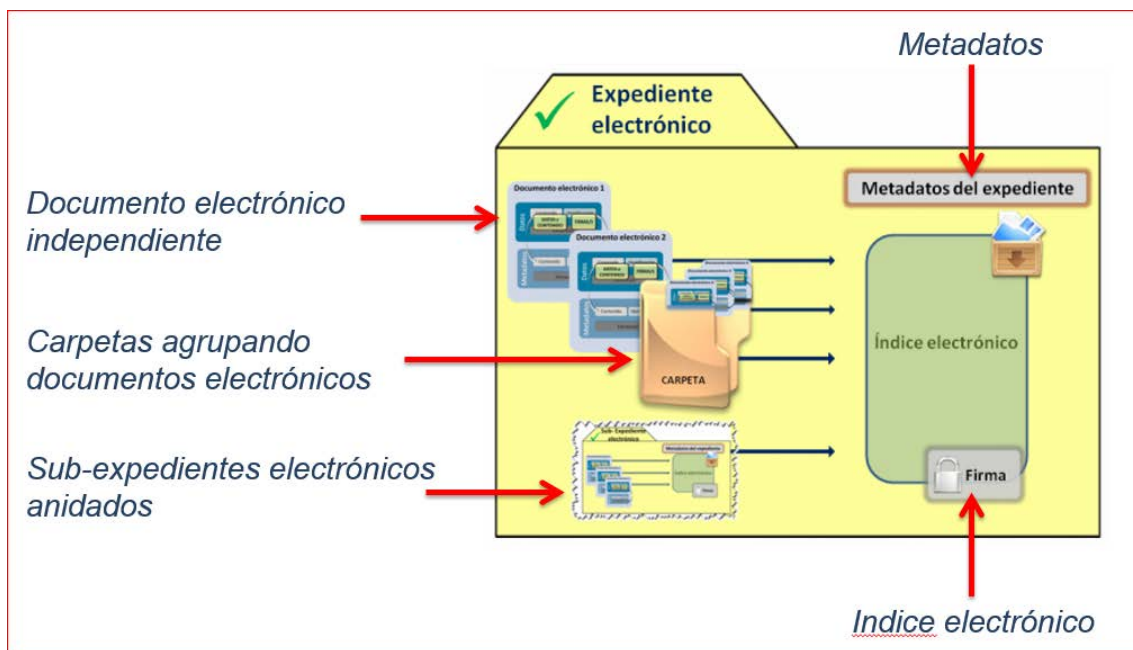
Metadatos

Expediente electrónico

Documento electrónico independiente

Documento electrónico 1

Documento electrónico 2

Metadatos del expediente

Carpetas agrupando documentos electrónicos

CARPETA

Índice electrónico

Sub-expedientes electrónicos anidados

Sub- Expediente electrónico

Firma

Indice electrónico